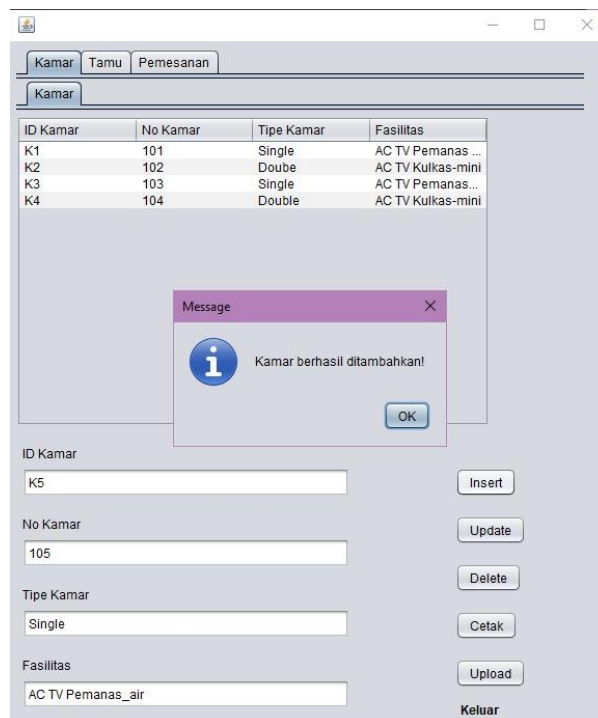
Kamar Tamu Pemesanan

Kamar

| ID Kamar | No Kamar | Tipe Kamar | Fasilitas |
|---|---|---|---|
| K1 | 101 | Single | AC TV Pemanas ... |
| K2 | 102 | Doube | AC TV Kulkas-mini |
| K3 | 103 | Single | AC TV Pemanas... |
| K4 | 104 | Double | AC TV Kulkas-mini |

Message

Kamar berhasil ditambahkan!

OK

ID Kamar

K5

No Kamar

105

Tipe Kamar

Single

Fasilitas

AC TV Pemanas_air

Insert

Update

Delete

Cetak

Upload

Keluar